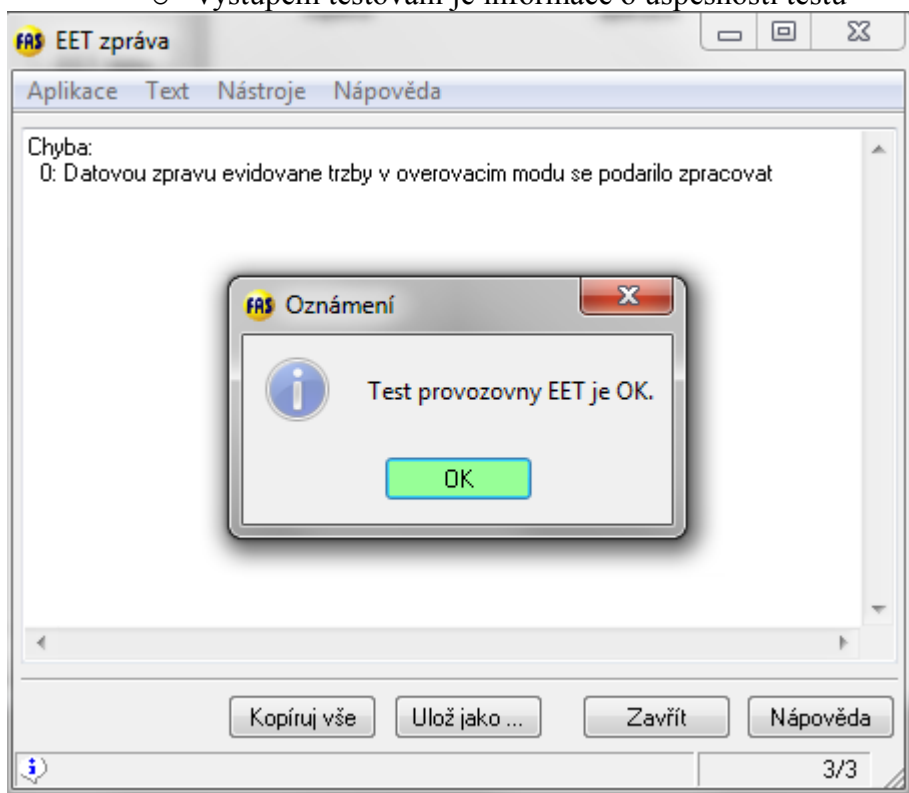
o Výstupem testování je informace o úspěšnosti testu

FAS EET zpráva

Aplikace Text Nástroje Nápověda

Chyba:
0: Datovou zpravu evidovane trzby v overovacim modu se podarilo zpracovat

FAS Oznámení

Test provozovny EET je OK.

OK

Kopíruj vše | Ulož jako ... | Zavřít | Nápověda

3/3